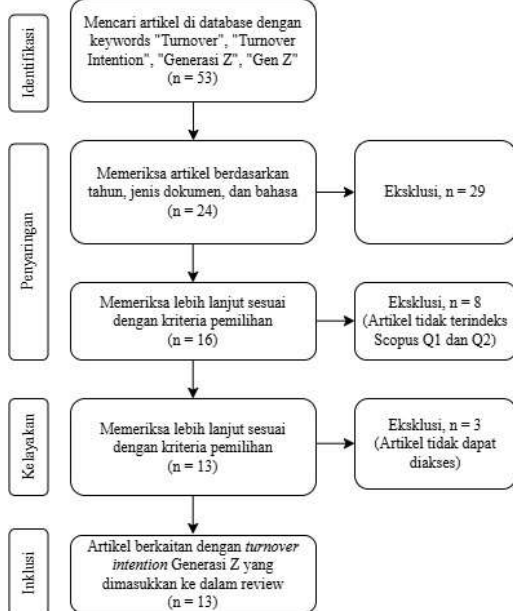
Identifikasi

Mencari artikel di database dengan keywords "Turnover", "Turnover Intention", "Generasi Z", "Gen Z" (n = 53)

Penyaringan

Memeriksa artikel berdasarkan tahun, jenis dokumen, dan bahasa (n = 24)

Eksklusi, n = 29

Memeriksa lebih lanjut sesuai dengan kriteria pemilihan (n = 16)

Eksklusi, n = 8 (Artikel tidak terindeks Scopus Q1 dan Q2)

Kelayakan

Memeriksa lebih lanjut sesuai dengan kriteria pemilihan (n = 13)

Eksklusi, n = 3 (Artikel tidak dapat diakses)

Inklusi

Artikel berkaitan dengan *turnover intention* Generasi Z yang dimasukkan ke dalam review (n = 13)